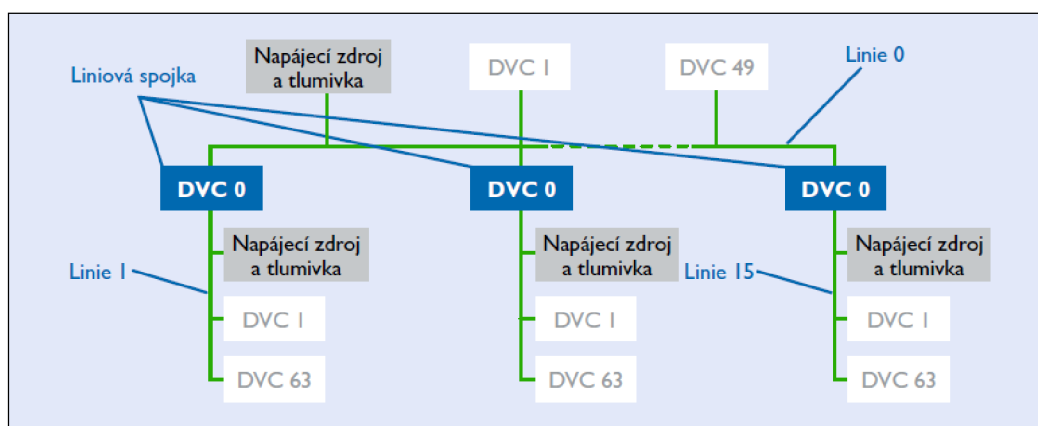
Napájecí zdroj a tlumivka

DVC 1

DVC 49

Linie 0

Liniová spojka

DVC 0

DVC 0

DVC 0

Napájecí zdroj a tlumivka

Napájecí zdroj a tlumivka

Napájecí zdroj a tlumivka

Linie 1

Linie 15

DVC 1

DVC 1

DVC 1

DVC 63

DVC 63

DVC 63